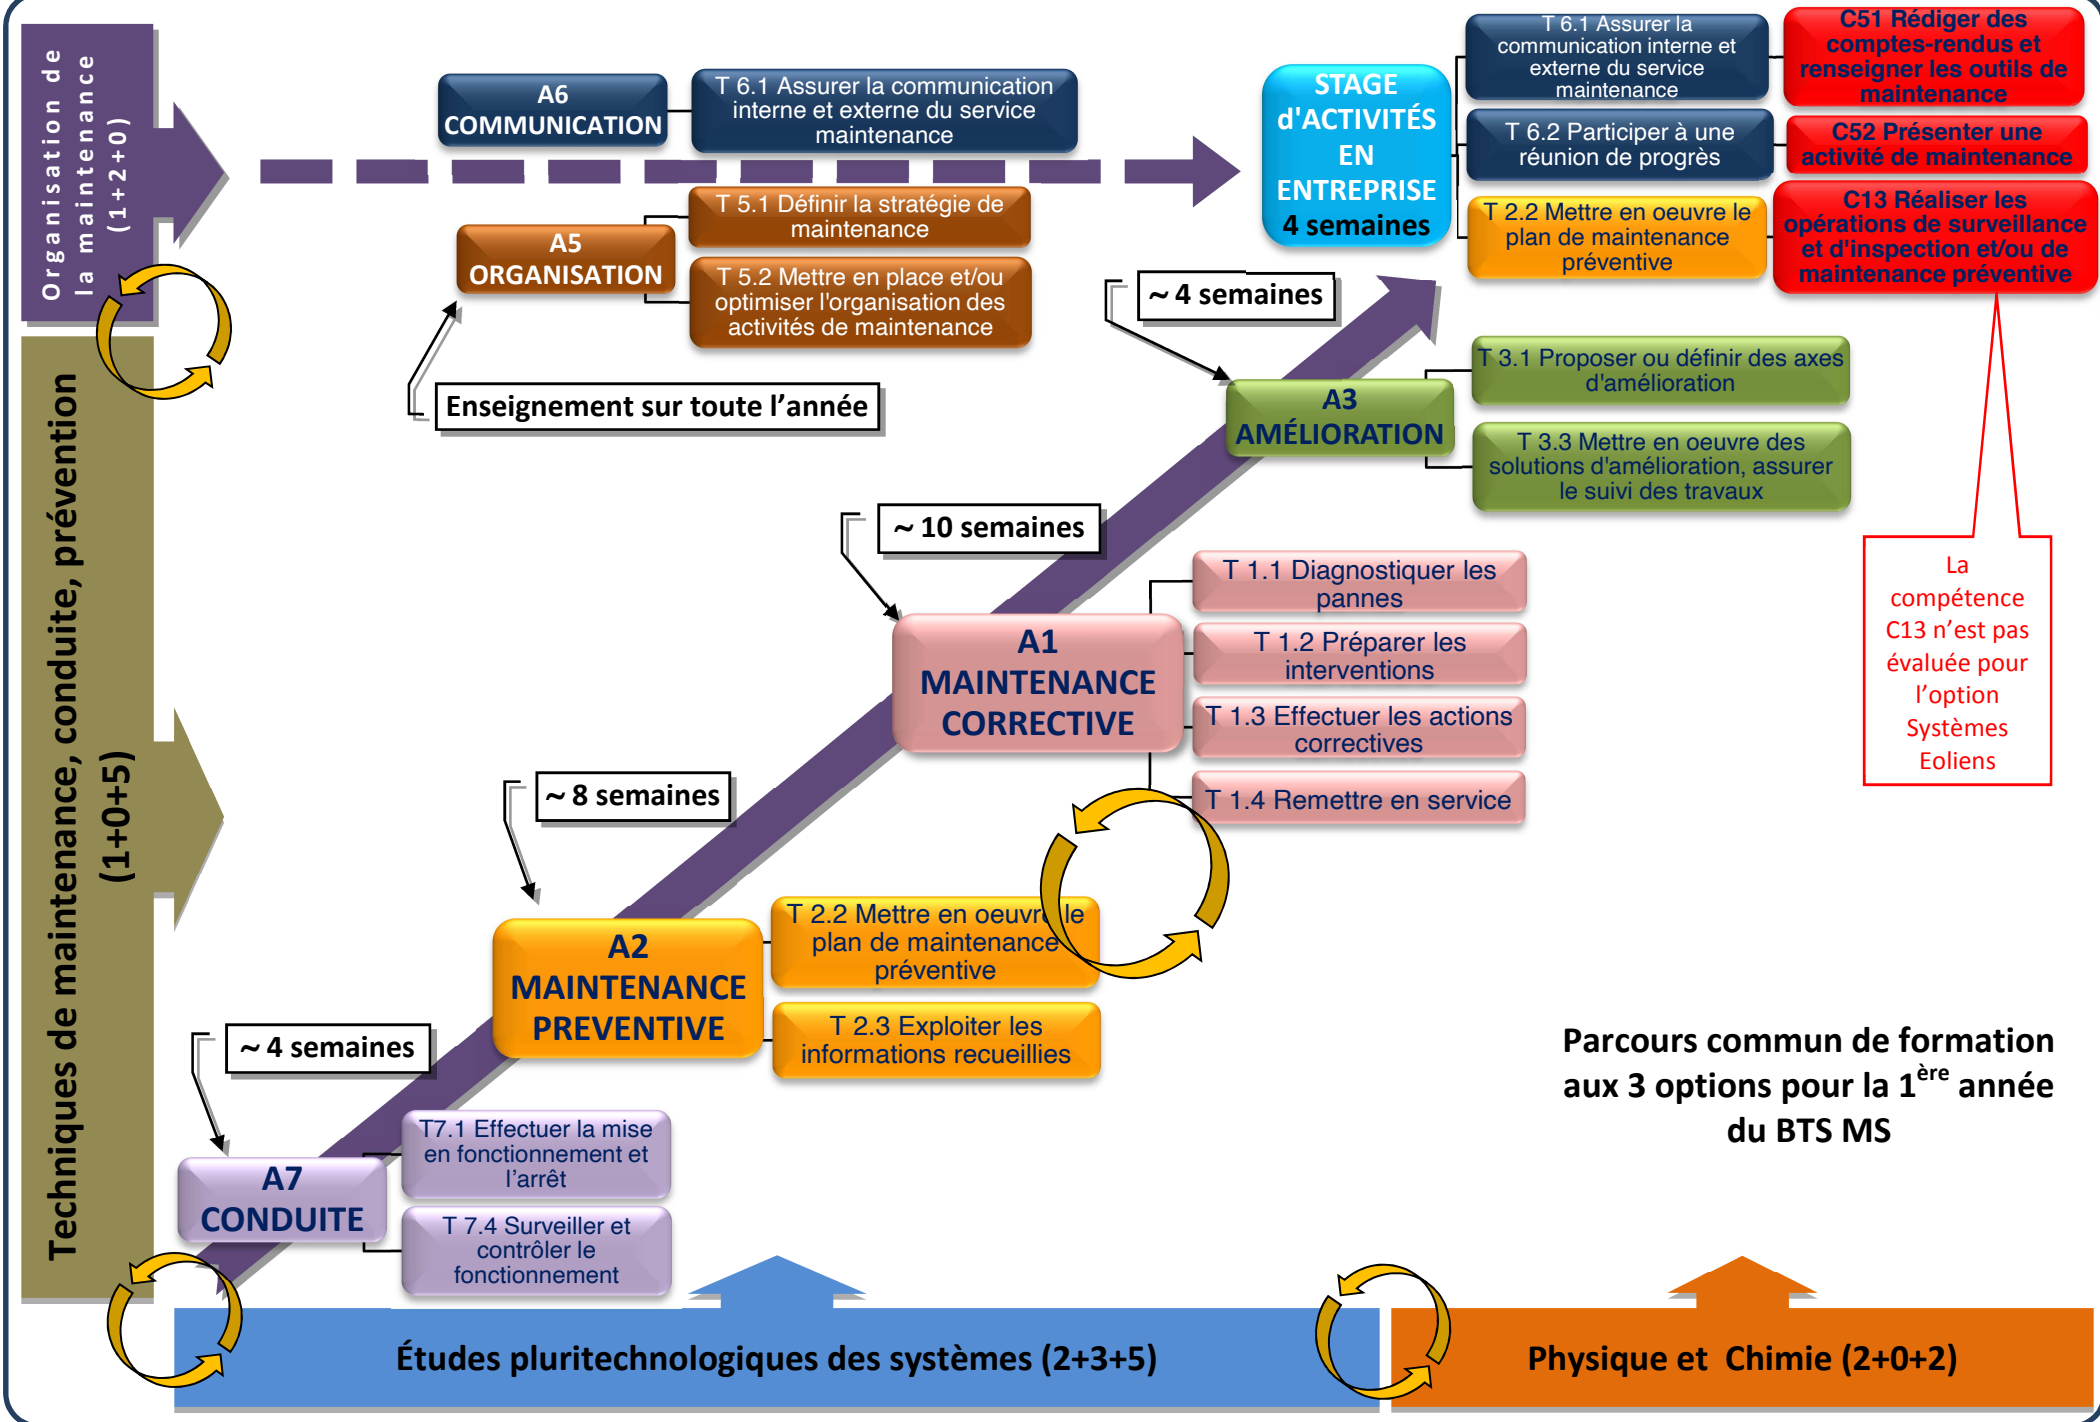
Organisation de la maintenance (1+2+0)

A6 COMMUNICATION

T 6.1 Assurer la communication interne et externe du service maintenance

A5 ORGANISATION

T 5.1 Définir la stratégie de maintenance

T 5.2 Mettre en place et/ou optimiser l'organisation des activités de maintenance

Enseignement sur toute l'année

STAGE d'ACTIVITÉS EN ENTREPRISE 4 semaines

T 6.1 Assurer la communication interne et externe du service maintenance

C51 Rédiger des comptes-rendus et renseigner les outils de maintenance

T 6.2 Participer à une réunion de progrès

C52 Présenter une activité de maintenance

T 2.2 Mettre en oeuvre le plan de maintenance préventive

C13 Réaliser les opérations de surveillance et d'inspection et/ou de maintenance préventive

~ 4 semaines

A3 AMÉLIORATION

T 3.1 Proposer ou définir des axes d'amélioration

T 3.3 Mettre en oeuvre des solutions d'amélioration, assurer le suivi des travaux

La compétence C13 n'est pas évaluée pour l'option Systèmes Eoliens

~ 10 semaines

A1 MAINTENANCE CORRECTIVE

T 1.1 Diagnostiquer les pannes

T 1.2 Préparer les interventions

T 1.3 Effectuer les actions correctives

T 1.4 Remettre en service

Techniques de maintenance, conduite, prévention (1+0+5)

~ 8 semaines

A2 MAINTENANCE PREVENTIVE

T 2.2 Mettre en oeuvre le plan de maintenance préventive

T 2.3 Exploiter les informations recueillies

~ 4 semaines

A7 CONDUITE

T7.1 Effectuer la mise en fonctionnement et l'arrêt

T 7.4 Surveiller et contrôler le fonctionnement

Parcours commun de formation aux 3 options pour la 1$^{ère}$ année du BTS MS

Études pluritechnologiques des systèmes (2+3+5)

Physique et Chimie (2+0+2)